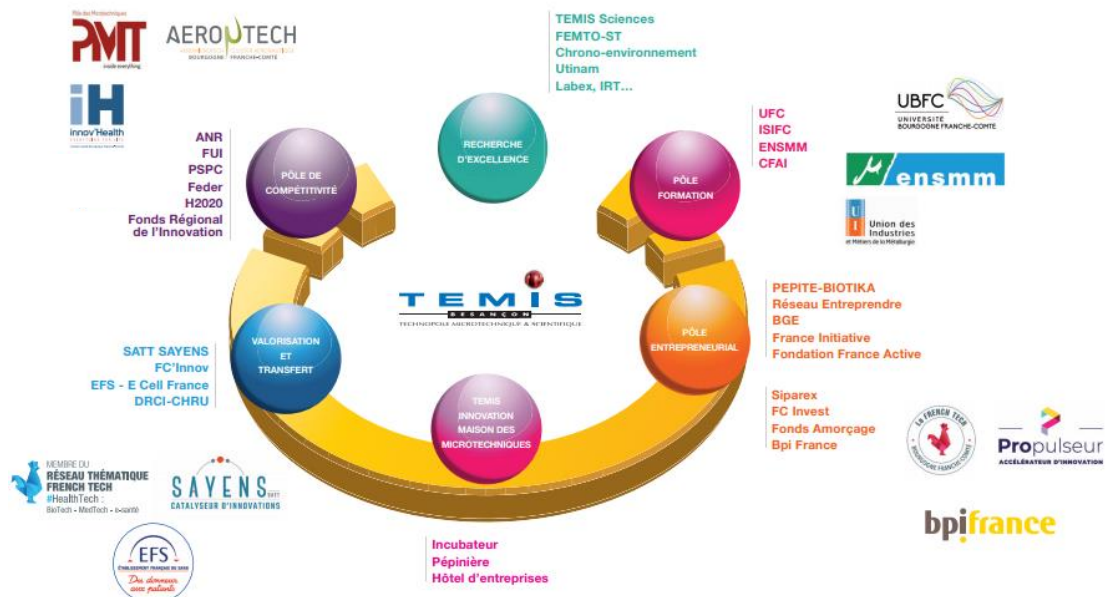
Pôle des Microtechniques
PMT
inside everything

AEROTECH
BOURGOGNE FRANCHE-COMTÉ

iH
innov'Health

TEMIS Sciences
FEMTO-ST
Chrono-environnement
Utinam
Labex, IRT…

RECHERCHE D'EXCELLENCE

UFC
ISIFC
ENSMM
CFAI

UBFC
UNIVERSITÉ BOURGOGNE FRANCHE-COMTÉ

ensmm

Union des Industries et Métiers de la Métallurgie

ANR
FUI
PSPC
Feder
H2020
Fonds Régional de l'Innovation

PÔLE DE COMPÉTITIVITÉ

PÔLE FORMATION

TEMIS
BESANÇON
TECHNOPOLE MICROTECHNIQUE & SCIENTIFIQUE

PEPITE-BIOTIKA
Réseau Entreprendre
BGE
France Initiative
Fondation France Active

PÔLE ENTREPRENEURIAL

SATT SAYENS
FC'Innov
EFS - E Cell France
DRCI-CHRU

VALORISATION ET TRANSFERT

TEMIS INNOVATION MAISON DES MICROTECHNIQUES

Siparex
FC Invest
Fonds Amorçage
Bpi France

La FRENCH TECH
BOURGOGNE FRANCHE-COMTÉ

Propulseur
ACCÉLÉRATEUR D'INNOVATION

MEMBRE DU
RÉSEAU THÉMATIQUE FRENCH TECH
#HealthTech :
BioTech - MedTech - e-santé

SAYENS
SATT
CATALYSEUR D'INNOVATIONS

bpifrance

EFS
ÉTABLISSEMENT FRANÇAIS DU SANG
Du donneur aux patients

Incubateur
Pépinière
Hôtel d'entreprises